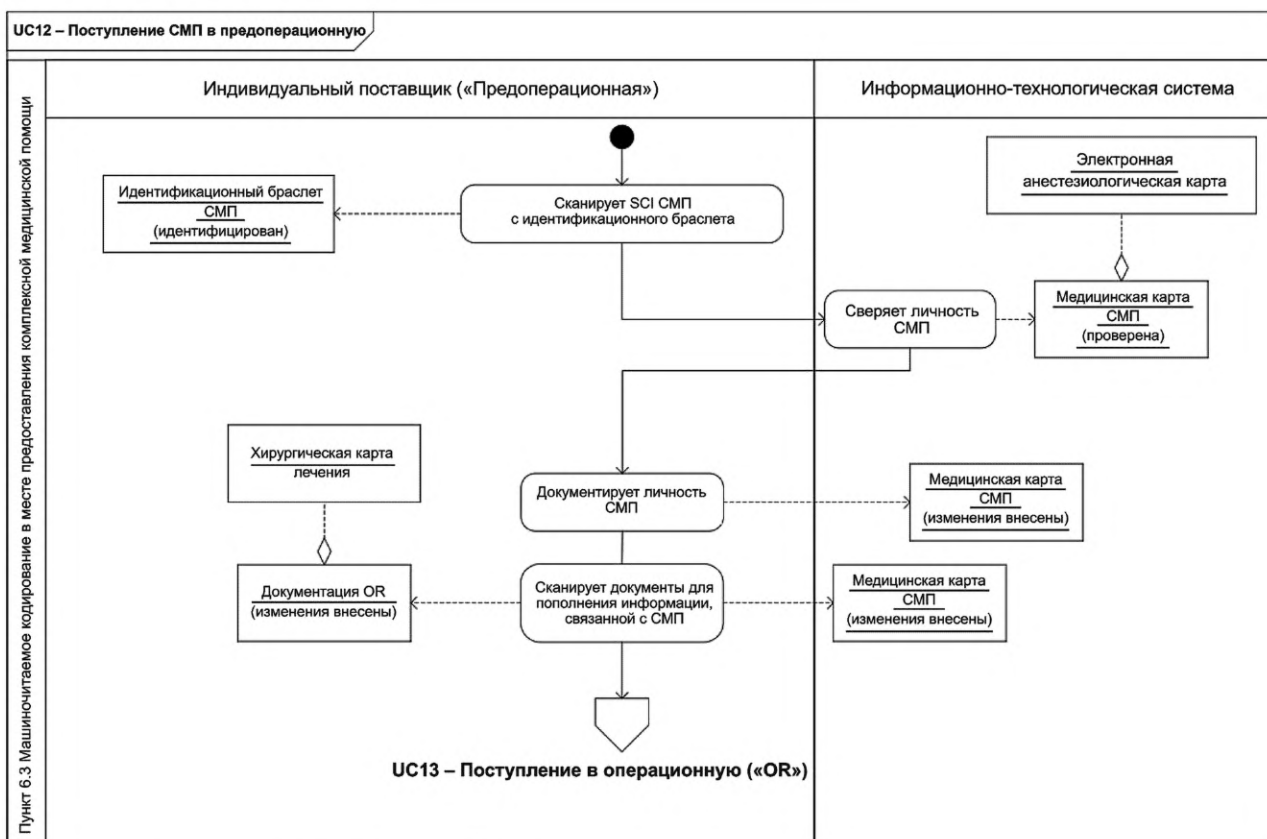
UC12 – Поступление СМП в предоперационную

Пункт 6.3 Машиночитаемое кодирование в месте предоставления комплексной медицинской помощи

Индивидуальный поставщик («Предоперационная»)

Информационно-технологическая система

Идентификационный браслет СМП (идентифицирован)

Сканирует SCI СМП с идентификационного браслета

Электронная анестезиологическая карта

Сверяет личность СМП

Медицинская карта СМП (проверена)

Хирургическая карта лечения

Документирует личность СМП

Медицинская карта СМП (изменения внесены)

Документация OR (изменения внесены)

Сканирует документы для пополнения информации, связанной с СМП

Медицинская карта СМП (изменения внесены)

UC13 – Поступление в операционную («OR»)